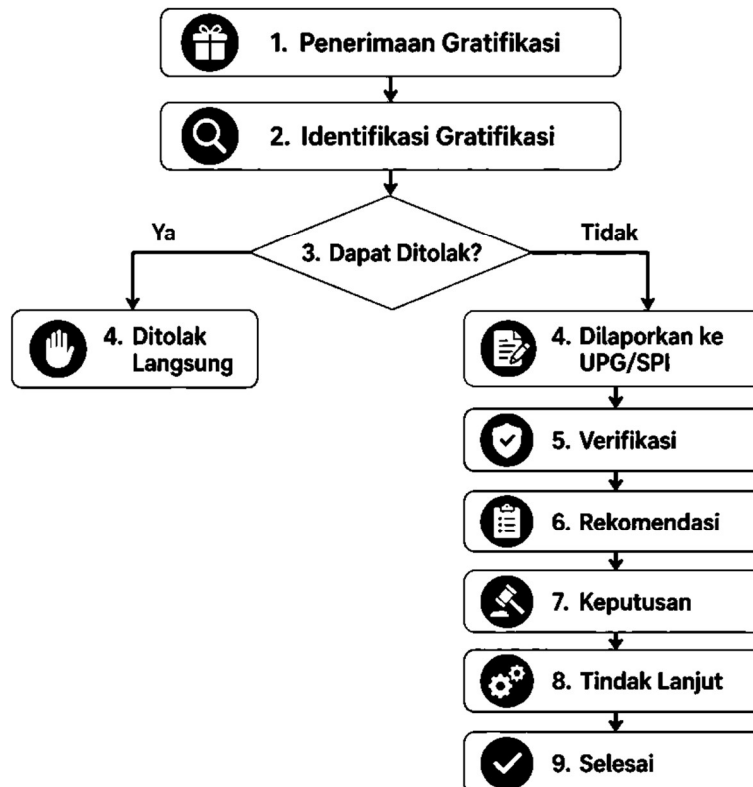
1. Penerimaan Gratifikasi

2. Identifikasi Gratifikasi

Ya

3. Dapat Ditolak?

Tidak

4. Ditolak Langsung

4. Dilaporkan ke UPG/SPI

5. Verifikasi

6. Rekomendasi

7. Keputusan

8. Tindak Lanjut

9. Selesai